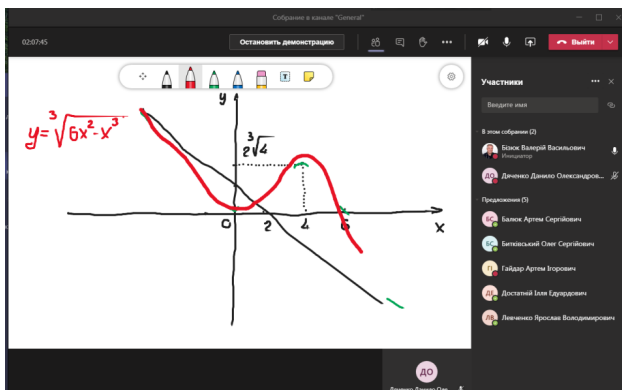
Собрание в канале "General"

02:07:45

Остановить демонстрацию

Выйти

$y=\sqrt[3]{6x^2-x^3}$

y

$2\sqrt[3]{4}$

0

2

4

6

x

Участники

Введите имя

В этом собрании (2)

Бізюк Валерій Васильович
Инициатор

ДО

Дяченко Данило Олександрович

Предложения (5)

БС

Балюк Артем Сергійович

БС

Бітківський Олег Сергійович

ГІ

Гайдар Артем Ігорович

ДЕ

Достатній Ілля Едуардович

ЛВ

Ляшенко Ярослав Володимирович

ДО

Дяченко Данило Оле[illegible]